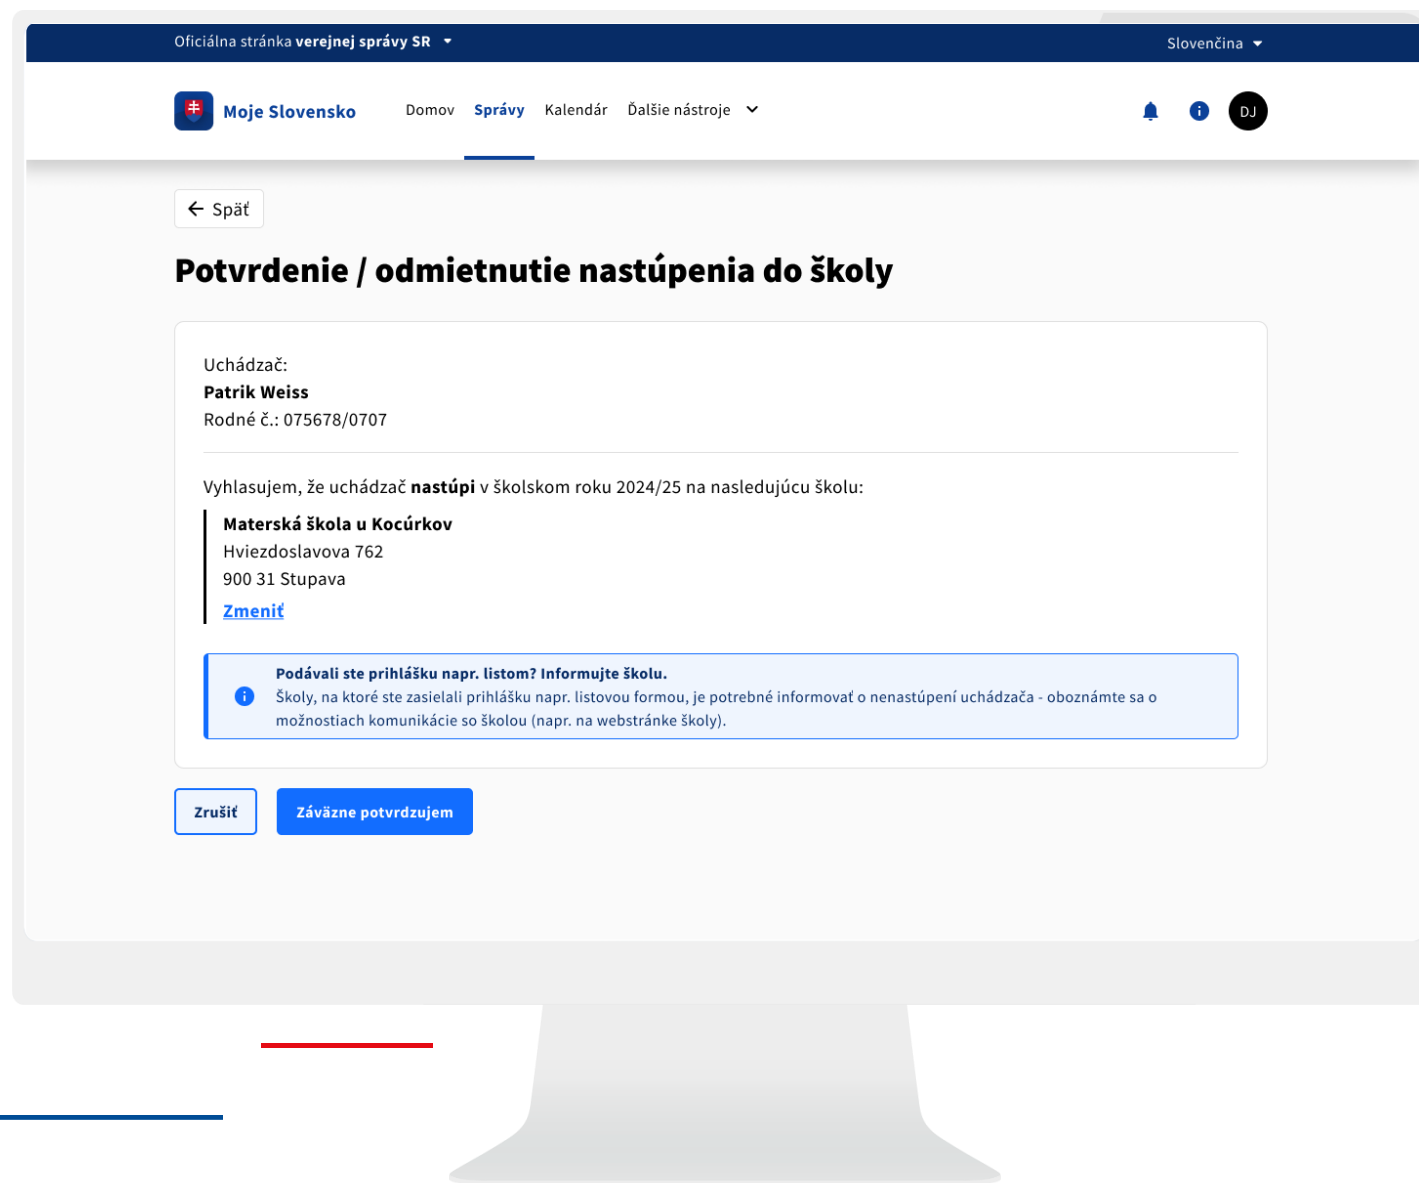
Oficiálna stránka verejnej správy SR

Slovenčina

Moje Slovensko

Domov Správy Kalendár Ďalšie nástroje

DJ

Späť

Potvrdenie / odmietnutie nastúpenia do školy

Uchádzač:
Patrik Weiss
Rodné č.: 075678/0707

Vyhlasujem, že uchádzač nastúpi v školskom roku 2024/25 na nasledujúcu školu:

Materská škola u Kocúrkov
Hviezdoslavova 762
900 31 Stupava
Zmeniť

Podávali ste prihlášku napr. listom? Informujte školu.
Školy, na ktoré ste zasielali prihlášku napr. listovou formou, je potrebné informovať o nenastúpení uchádzača - oboznámte sa o možnostiach komunikácie so školou (napr. na webstránke školy).

Zrušiť

Záväzne potvrdzujem